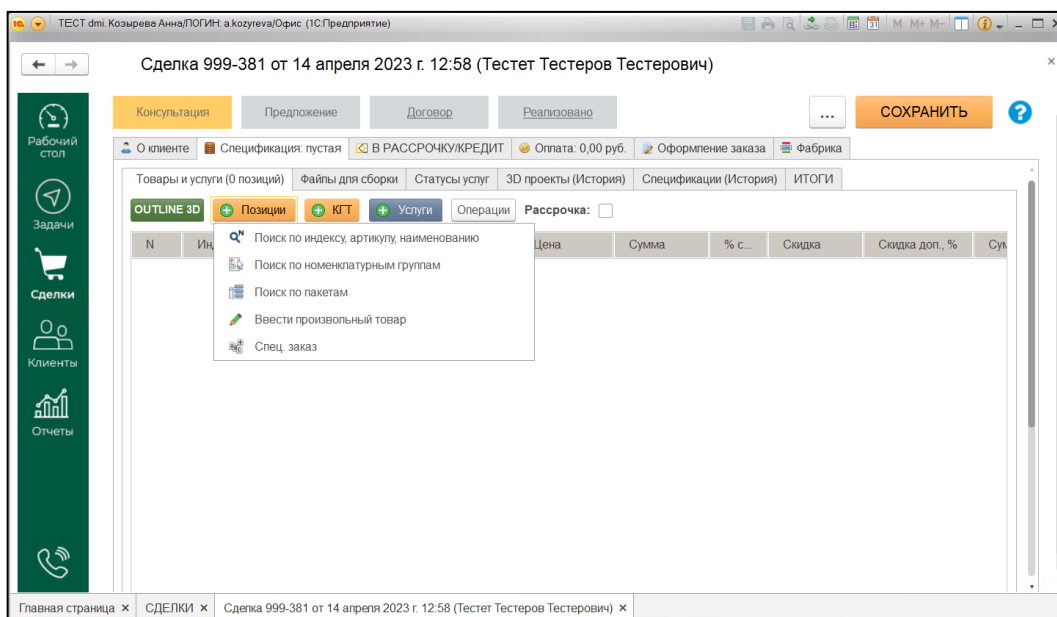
ТЕСТ dmi. Козырева Анна/ЛОГИН: a.kozyreva/Офис (1С:Предприятие)

M M+ M-

Сделка 999-381 от 14 апреля 2023 г. 12:58 (Тестет Тестеров Тестерович)

Рабочий стол

Задачи

Сделки

Клиенты

Отчеты

Консультация | Предложение | Договор | Реализовано | ... | СОХРАНИТЬ | ?

О клиенте | Спецификация: пустая | В РАССРОЧКУ/КРЕДИТ | Оплата: 0,00 руб. | Оформление заказа | Фабрика

Товары и услуги (0 позиций) | Файлы для сборки | Статусы услуг | 3D проекты (История) | Спецификации (История) | ИТОГИ

OUTLINE 3D | Позиции | КГТ | Услуги | Операции | Рассрочка:

| N | Ин | Цена | Сумма | % с... | Скидка | Скидка доп., % | Су |
|---|---|---|---|---|---|---|---|

Поиск по индексу, артикулу, наименованию
Поиск по номенклатурным группам
Поиск по пакетам
Ввести произвольный товар
Спец. заказ

Главная страница × | СДЕЛКИ × | Сделка 999-381 от 14 апреля 2023 г. 12:58 (Тестет Тестеров Тестерович) ×